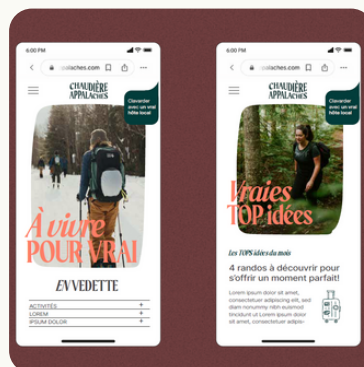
6:00 PM

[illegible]aches.com

CHAUDIÈRE APPALACHES

Clavarder avec un vrai hôte local

À vivre POUR VRAI

EN VEDETTE

ACTIVITÉS +

LOREM +

IPSUM DOLOR +

6:00 PM

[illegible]aches.com

CHAUDIÈRE APPALACHES

Clavarder avec un vrai hôte local

Vraies TOP idées

Les TOPS idées du mois

4 randos à découvrir pour s'offrir un moment parfait!

Lorem ipsum dolor sit amet, consectetuer adipiscing elit, sed diam nonummy nibh euismod tincidunt ut Lorem ipsum dolor sit amet, consectetuer adipis-